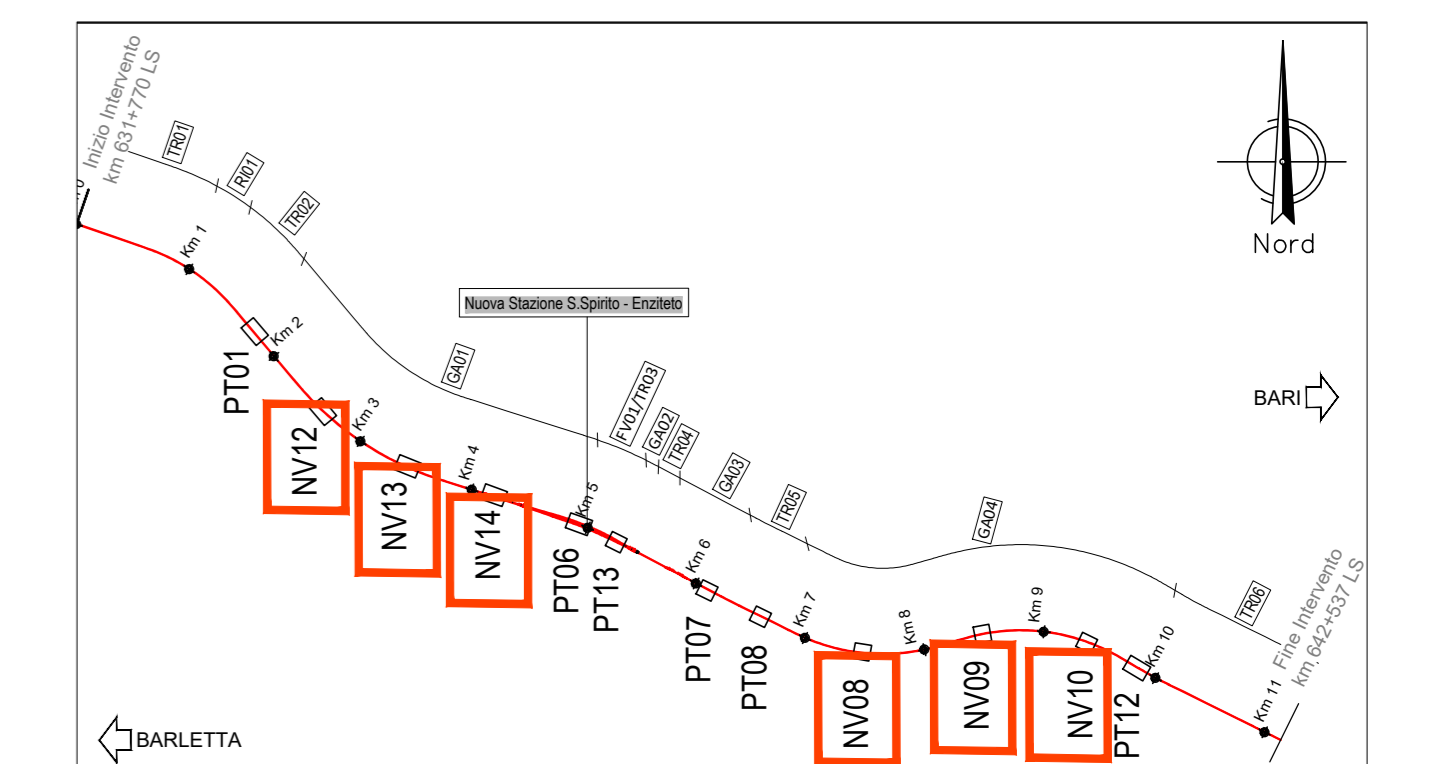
Inizio Intervento
km 631+770 LS

TR01
RI01
TR02

Nord

Km 1
Km 2
PT01
Km 3

Nuova Stazione S.Spirito - Enziteto

GA01
FV01/TR03
GA02
TR04
GA03
TR05
GA04
TR06

BARI

NV12
NV13
NV14
Km 4
Km 5
PT06
PT13
Km 6
PT07
PT08
Km 7
Km 8
NV08
NV09
Km 9
NV10
Km 10
PT12
Km 11

Fine Intervento
km 642+537 LS

BARLETTA